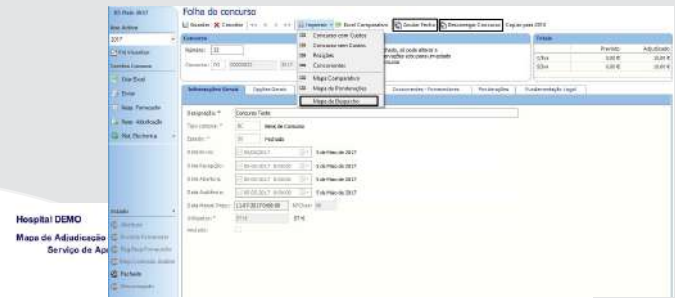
Folha do concurso

Guardar Cancelar Imprimir Excel Comparativo Duplicar Concurso Copiar para 2018

Concurso

Número: 32

Concursos com Custos
Concursos sem Custos
Posições
Concorrentes
Mapa Comparativo
Mapa de Ponderações
Mapa de Despacho

Totais

Previsto Adjudicado
0,00 € 0,00 €
0,00 € 0,00 €

Informações Gerais

Designação * Concurso Teste

Tipo concurso * Novo de Concurso

Estado * Fechado

Data Fecho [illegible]

Hospital DEMO

Mapa de Adjudicação
Serviço de Ap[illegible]

Fechado